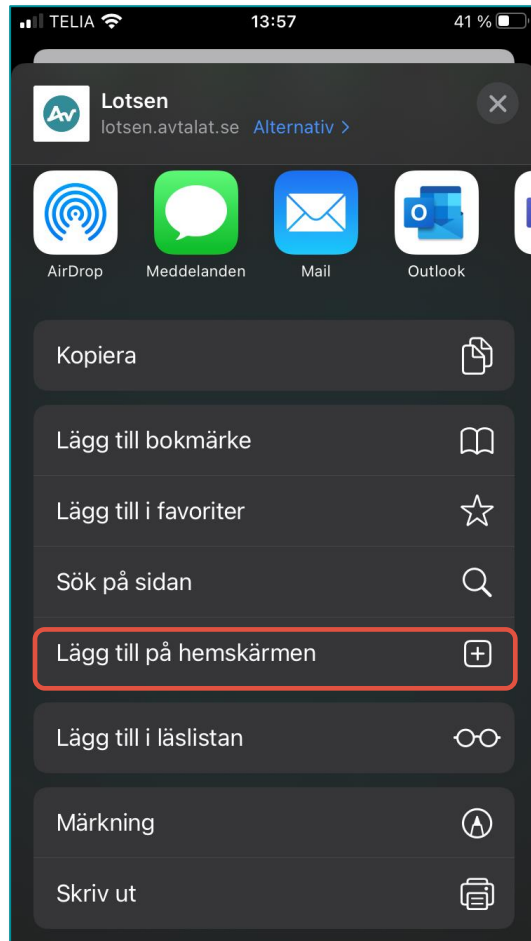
TELIA 13:57 41 %

AV

Lotsen

lotsen.avtalat.se Alternativ >

AirDrop

Meddelanden

Mail

Outlook

Kopiera

Lägg till bokmärke

Lägg till i favoriter

Sök på sidan

Lägg till på hemskärmen

Lägg till i läslistan

Märkning

Skriv ut